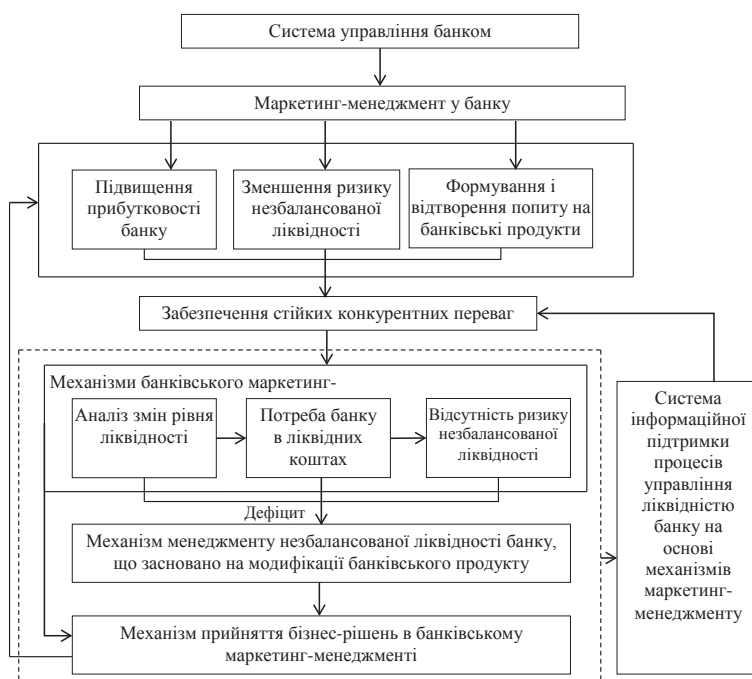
Система управління банком

Маркетинг-менеджмент у банку

Підвищення прибутковості банку

Зменшення ризику незбалансованої ліквідності

Формування і відтворення попиту на банківські продукти

Забезпечення стійких конкурентних переваг

Механізми банківського маркетинг-

Аналіз змін рівня ліквідності

Потреба банку в ліквідних коштах

Відсутність ризику незбалансованої ліквідності

Дефіцит

Механізм менеджменту незбалансованої ліквідності банку, що засновано на модифікації банківського продукту

Механізм прийняття бізнес-рішень в банківському маркетинг-менеджменті

Система інформаційної підтримки процесів управління ліквідністю банку на основі механізмів маркетинг-менеджменту